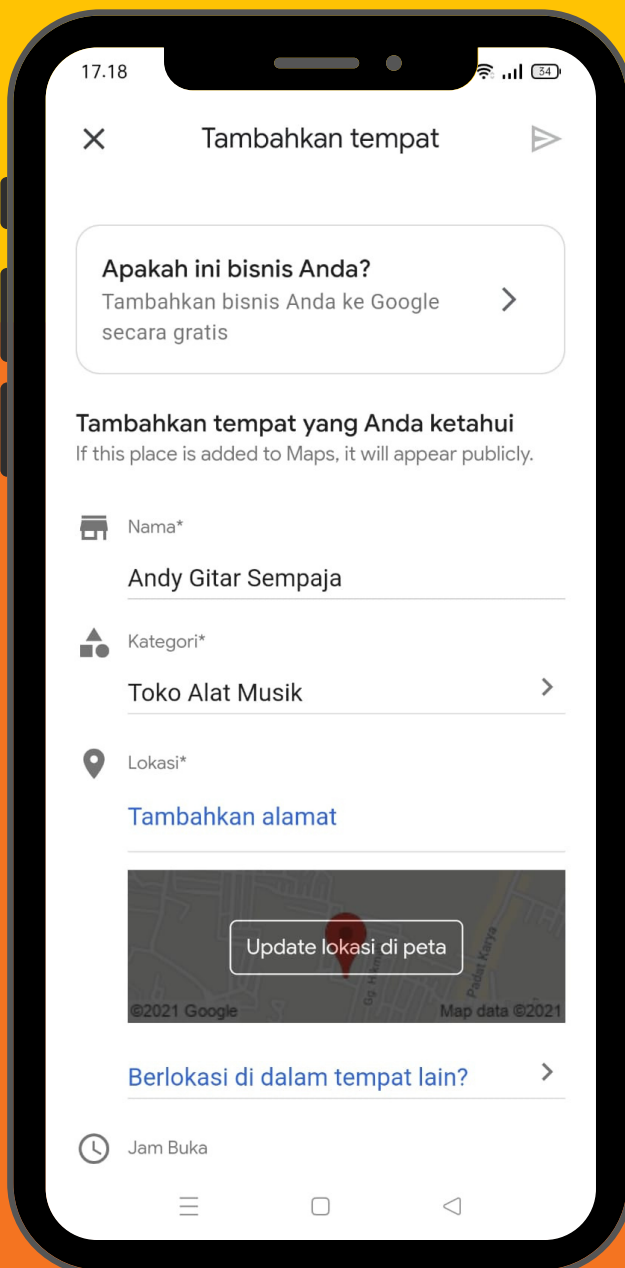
17.18

34

Tambahkan tempat

Apakah ini bisnis Anda?
Tambahkan bisnis Anda ke Google secara gratis

Tambahkan tempat yang Anda ketahui
If this place is added to Maps, it will appear publicly.

Nama*
Andy Gitar Sempaja

Kategori*
Toko Alat Musik

Lokasi*
Tambahkan alamat

Update lokasi di peta
Padat Karya
Gg. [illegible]
©2021 Google
Map data ©2021

Berlokasi di dalam tempat lain?

Jam Buka